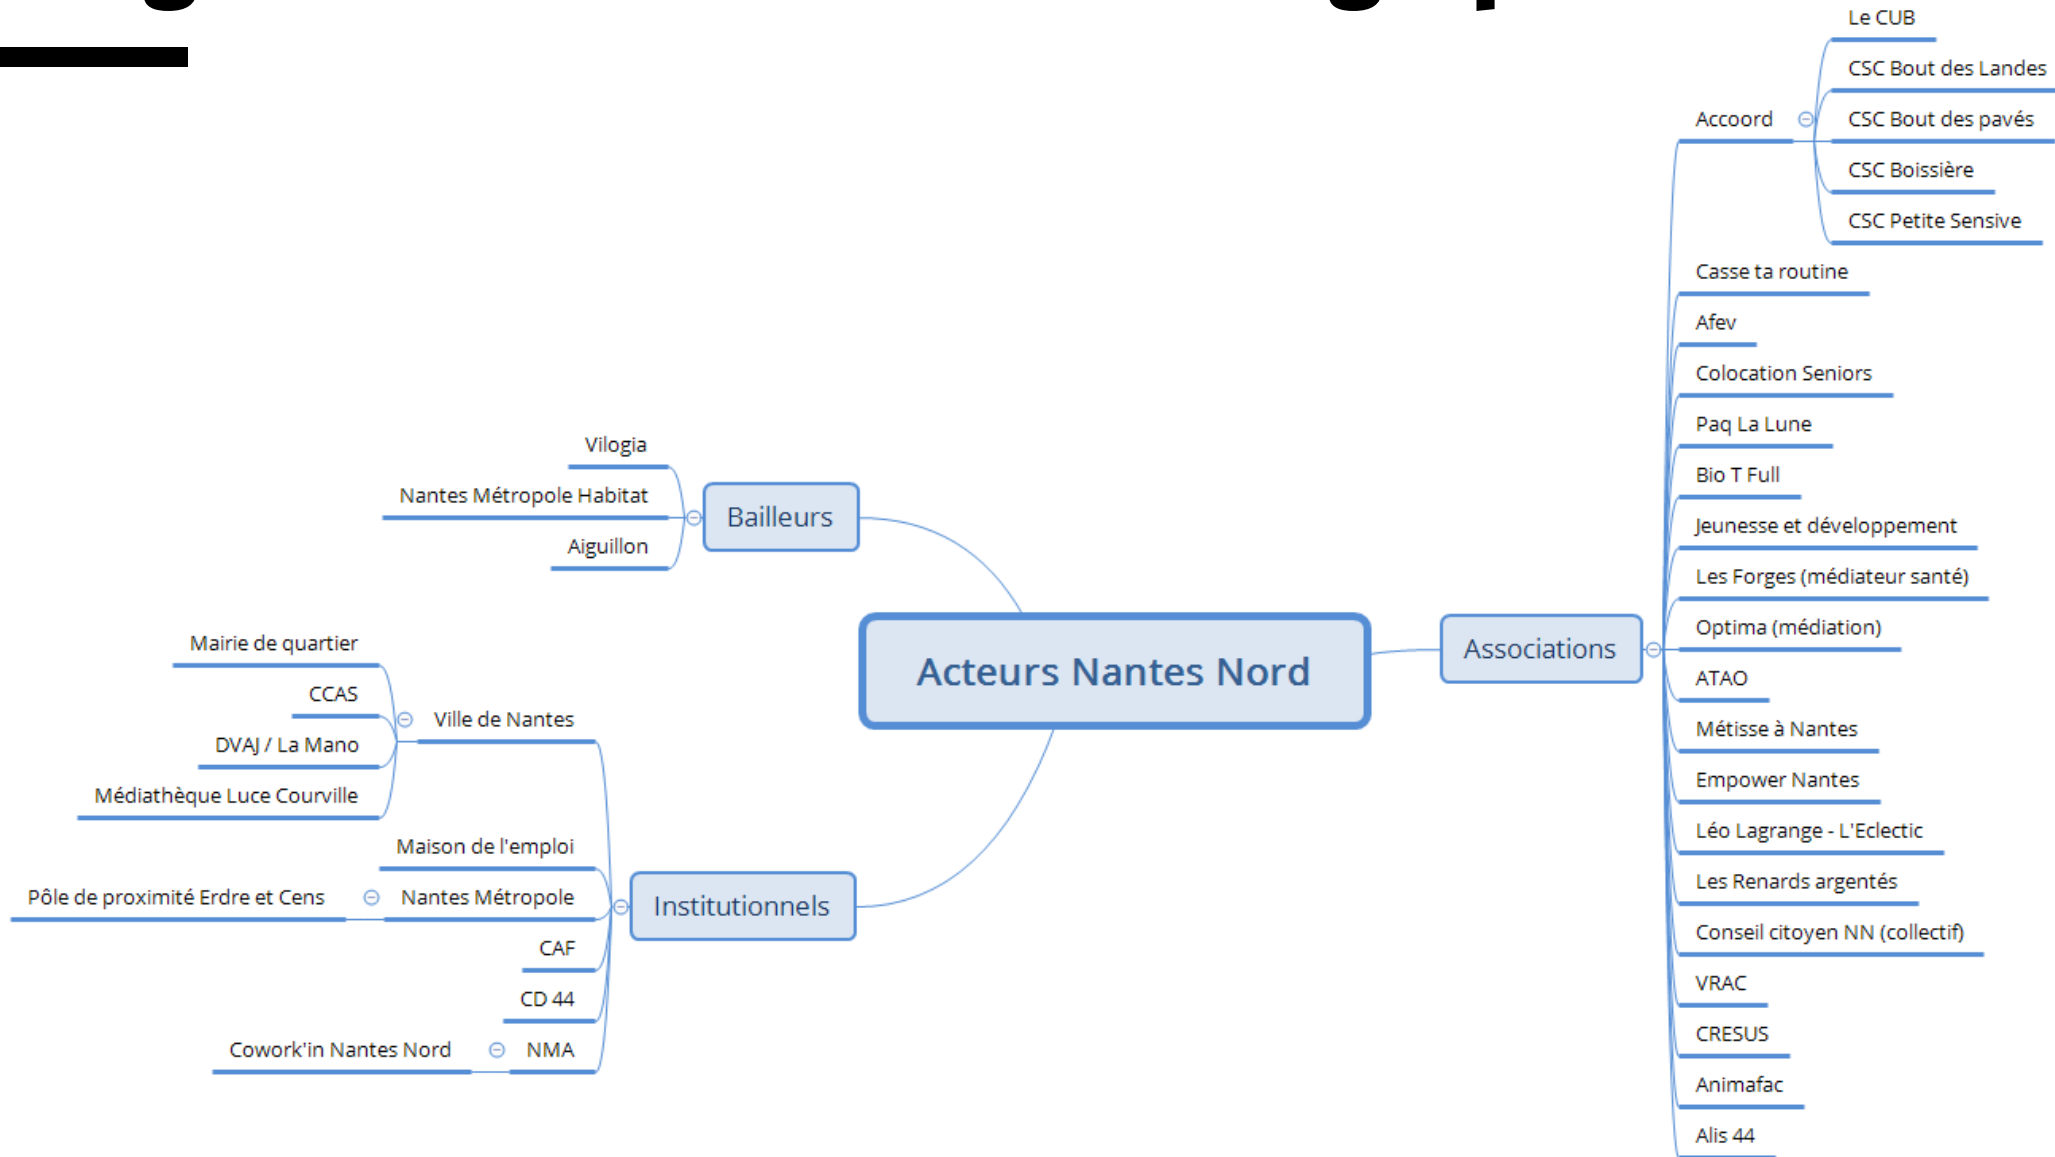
Acteurs Nantes Nord

Bailleurs
Vilogia
Nantes Métropole Habitat
Aiguillon

Institutionnels
Ville de Nantes
Mairie de quartier
CCAS
DVAJ / La Mano
Médiathèque Luce Courville
Maison de l'emploi
Nantes Métropole
Pôle de proximité Erdre et Cens
CAF
CD 44
NMA
Cowork'in Nantes Nord

Associations
Accoord
Le CUB
CSC Bout des Landes
CSC Bout des pavés
CSC Boissière
CSC Petite Sensive
Casse ta routine
Afev
Colocation Seniors
Paq La Lune
Bio T Full
Jeunesse et développement
Les Forges (médiateur santé)
Optima (médiation)
ATAO
Métisse à Nantes
Empower Nantes
Léo Lagrange - L'Eclectic
Les Renards argentés
Conseil citoyen NN (collectif)
VRAC
CRESUS
Animafac
Alis 44